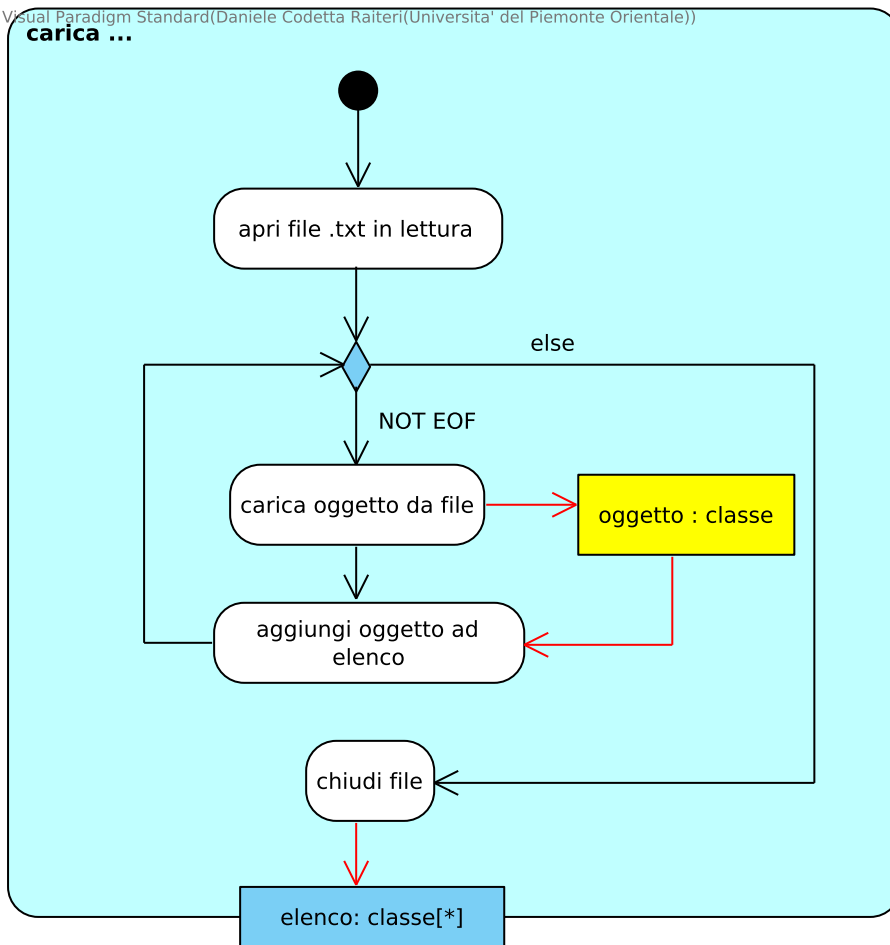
Visual Paradigm Standard(Daniele Codetta Raiteri(Universita' del Piemonte Orientale))

carica ...

apri file .txt in lettura

else

NOT EOF

carica oggetto da file

oggetto : classe

aggiungi oggetto ad elenco

chiudi file

elenco: classe[*]